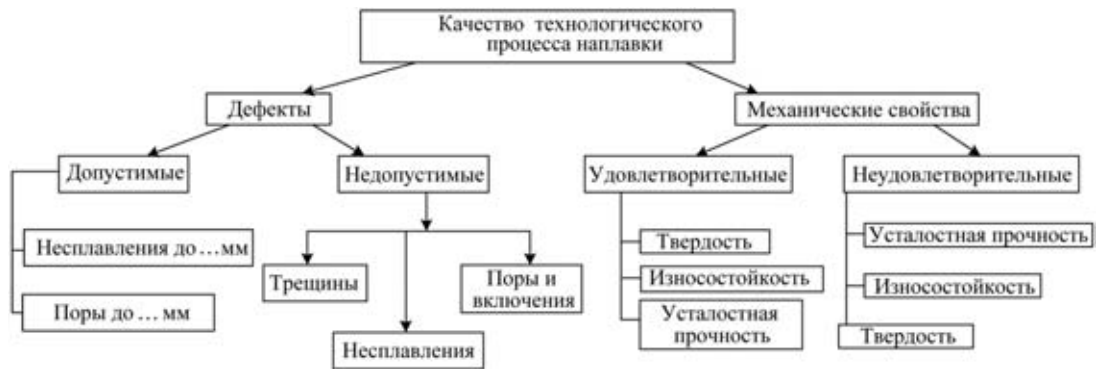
Качество технологического процесса наплавки

Дефекты

Механические свойства

Допустимые

Недопустимые

Удовлетворительные

Неудовлетворительные

Несплавления до …мм

Поры до … мм

Трещины

Несплавления

Поры и включения

Твердость

Износостойкость

Усталостная прочность

Усталостная прочность

Износостойкость

Твердость